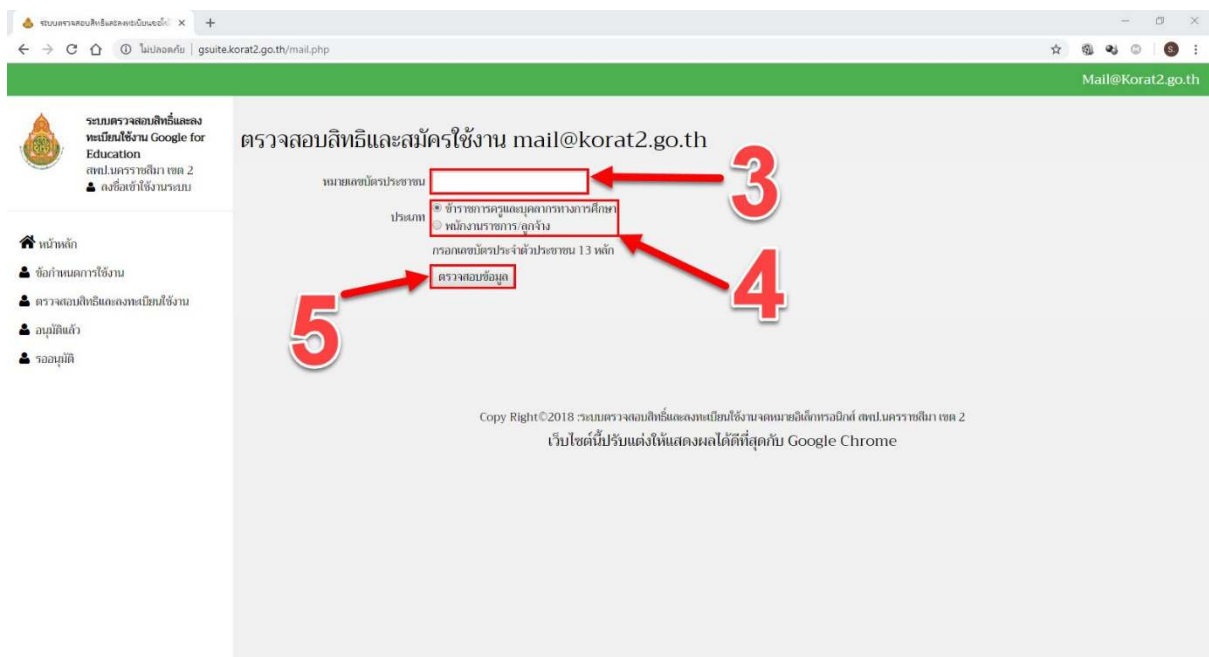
ระบบตรวจสอบสิทธิ์และลงทะเบียนขอใช้ ×

ไม่ปลอดภัย | gsuite.korat2.go.th/mail.php

Mail@Korat2.go.th

ระบบตรวจสอบสิทธิ์และลงทะเบียนใช้งาน Google for Education
สพป.นครราชสีมา เขต 2
ลงชื่อเข้าใช้งานระบบ

หน้าหลัก
ข้อกำหนดการใช้งาน
ตรวจสอบสิทธิ์และลงทะเบียนใช้งาน
อนุมัติแล้ว
รออนุมัติ

ตรวจสอบสิทธิและสมัครใช้งาน mail@korat2.go.th

หมายเลขบัตรประชาชน

ประเภท
ข้าราชการครูและบุคลากรทางการศึกษา
พนักงานราชการ/ลูกจ้าง

กรอกเลขบัตรประจำตัวประชาชน 13 หลัก

ตรวจสอบข้อมูล

3
4
5

Copy Right©2018 :ระบบตรวจสอบสิทธิ์และลงทะเบียนใช้งานจดหมายอิเล็กทรอนิกส์ สพป.นครราชสีมา เขต 2
เว็บไซต์นี้ปรับแต่งให้แสดงผลได้ดีที่สุดกับ Google Chrome